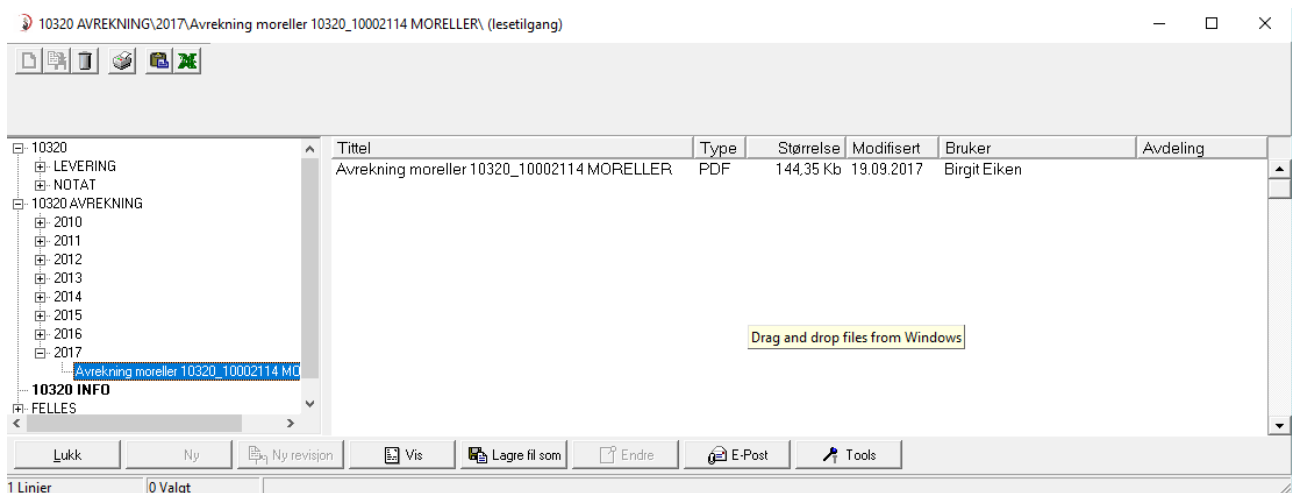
10320 AVREKNING\2017\Avrekning moreller 10320_10002114 MORELLER\ (lesetilgang)

10320
LEVERING
NOTAT
10320 AVREKNING
2010
2011
2012
2013
2014
2015
2016
2017
Avrekning moreller 10320_10002114 MO
10320 INFO
FELLES

| Tittel | Type | Størrelse | Modifisert | Bruker | Avdeling |
|---|---|---|---|---|---|
| Avrekning moreller 10320_10002114 MORELLER | PDF | 144,35 Kb | 19.09.2017 | Birgit Eiken | |

Drag and drop files from Windows

Lukk
Ny
Ny revisjon
Vis
Lagre fil som
Endre
E-Post
Tools

1 Linjer
0 Valgt